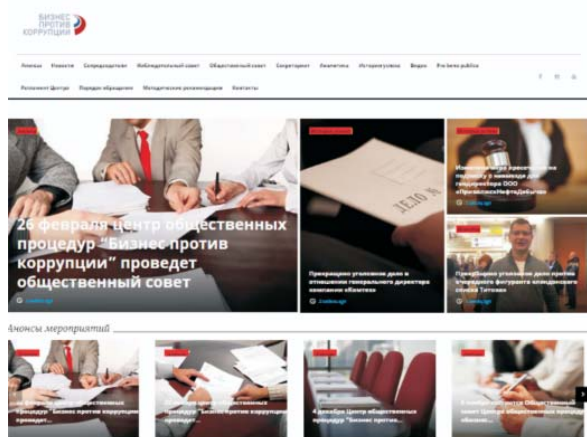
БИЗНЕС ПРОТИВ КОРРУПЦИИ

Анонсы Новости Сопредседатели Наблюдательный совет Общественный совет Секретариат Аналитика История успеха Видео Pro bono publico

Регламент Центра Порядок обращения Методические рекомендации Контакты

26 февраля центр общественных процедур "Бизнес против коррупции" проведет общественный совет

Прекращено уголовное дело в отношении генерального директора компании обвиняем

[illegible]

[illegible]

Анонсы мероприятий

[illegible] Центр общественных процедур "Бизнес против коррупции" проведет...

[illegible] Центр общественных процедур "Бизнес против коррупции" проведет...

4 декабря Центр общественных процедур "Бизнес против...

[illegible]